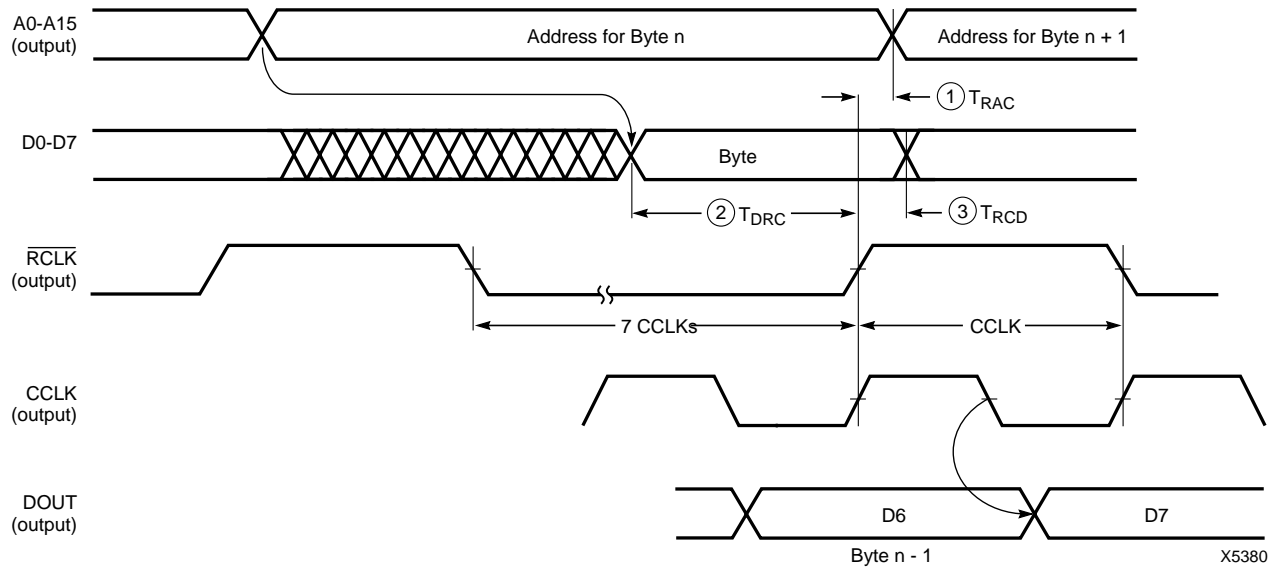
A0-A15 (output)

Address for Byte n

Address for Byte n + 1

1 $T_{RAC}$

D0-D7

Byte

2 $T_{DRC}$

3 $T_{RCD}$

$\overline{RCLK}$ (output)

7 CCLKs

CCLK

CCLK (output)

DOUT (output)

D6

D7

Byte n - 1

X5380